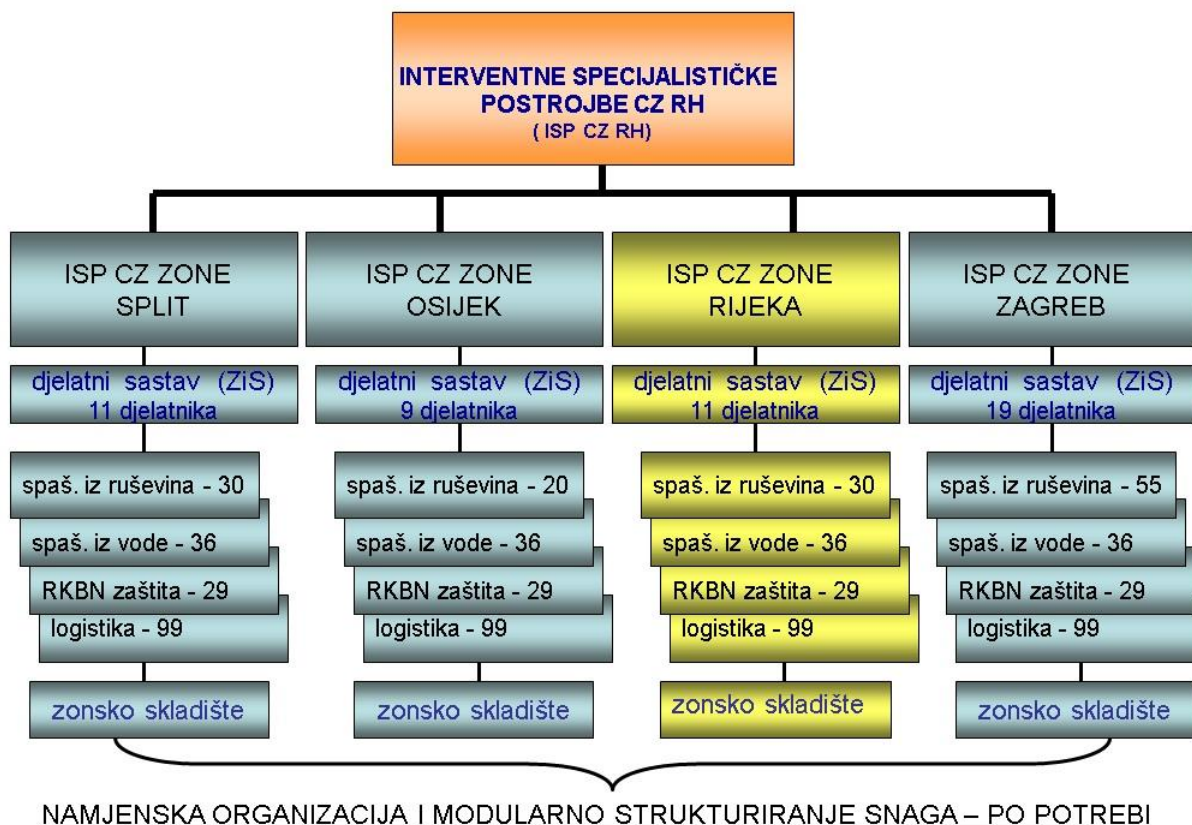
INTERVENTNE SPECIJALISTIČKE POSTROJBE CZ RH
( ISP CZ RH)

ISP CZ ZONE SPLIT

djelatni sastav (ZiS) 11 djelatnika

spaš. iz ruševina - 30
spaš. iz vode - 36
RKBN zaštita - 29
logistika - 99

zonsko skladište

ISP CZ ZONE OSIJEK

djelatni sastav (ZiS) 9 djelatnika

spaš. iz ruševina - 20
spaš. iz vode - 36
RKBN zaštita - 29
logistika - 99

zonsko skladište

ISP CZ ZONE RIJEKA

djelatni sastav (ZiS) 11 djelatnika

spaš. iz ruševina - 30
spaš. iz vode - 36
RKBN zaštita - 29
logistika - 99

zonsko skladište

ISP CZ ZONE ZAGREB

djelatni sastav (ZiS) 19 djelatnika

spaš. iz ruševina - 55
spaš. iz vode - 36
RKBN zaštita - 29
logistika - 99

zonsko skladište

NAMJENSKA ORGANIZACIJA I MODULARNO STRUKTURIRANJE SNAGA – PO POTREBI